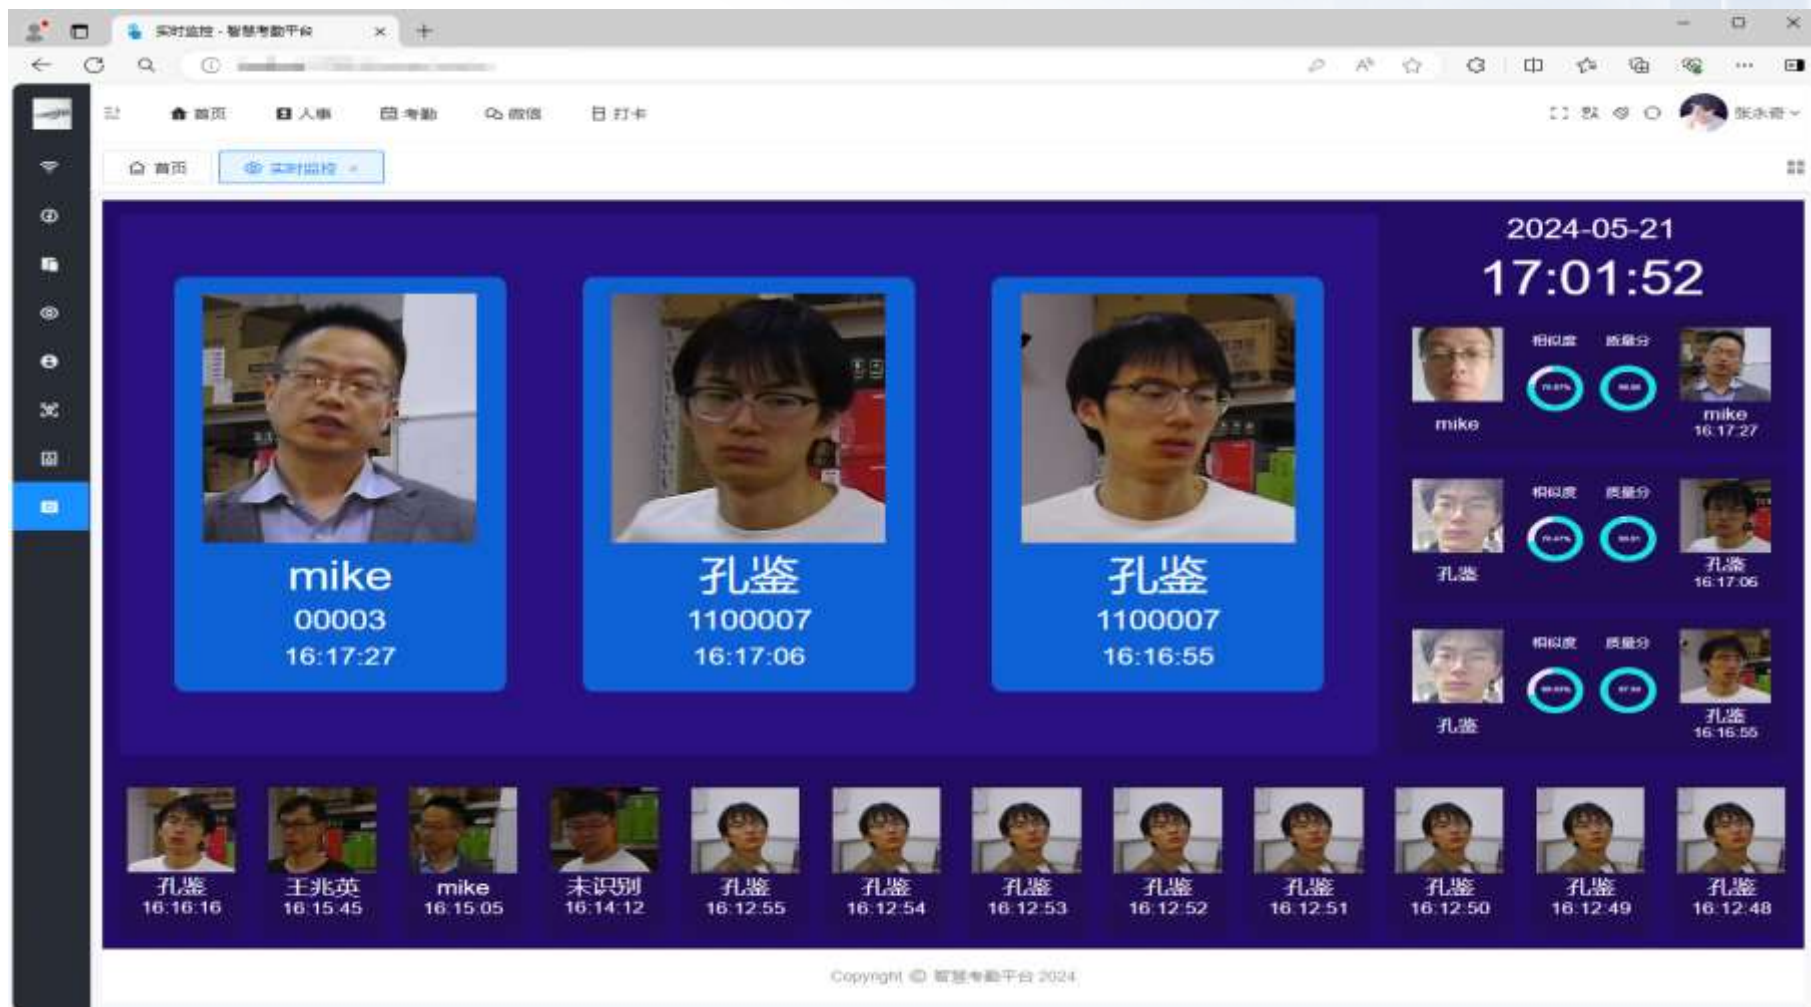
实时监控 - 智慧考勤平台

首页 人事 考勤 微信 打卡

张永君

首页 实时监控

2024-05-21
17:01:52

mike
00003
16:17:27

孔鉴
1100007
16:17:06

孔鉴
1100007
16:16:55

相似度 质量分
mike
mike
16:17:27

相似度 质量分
孔鉴
孔鉴
16:17:06

相似度 质量分
孔鉴
孔鉴
16:16:55

孔鉴
16:16:16

王兆英
16:15:45

mike
16:15:05

未识别
16:14:12

孔鉴
16:12:55

孔鉴
16:12:54

孔鉴
16:12:53

孔鉴
16:12:52

孔鉴
16:12:51

孔鉴
16:12:50

孔鉴
16:12:49

孔鉴
16:12:48

Copyright © 智慧考勤平台 2024